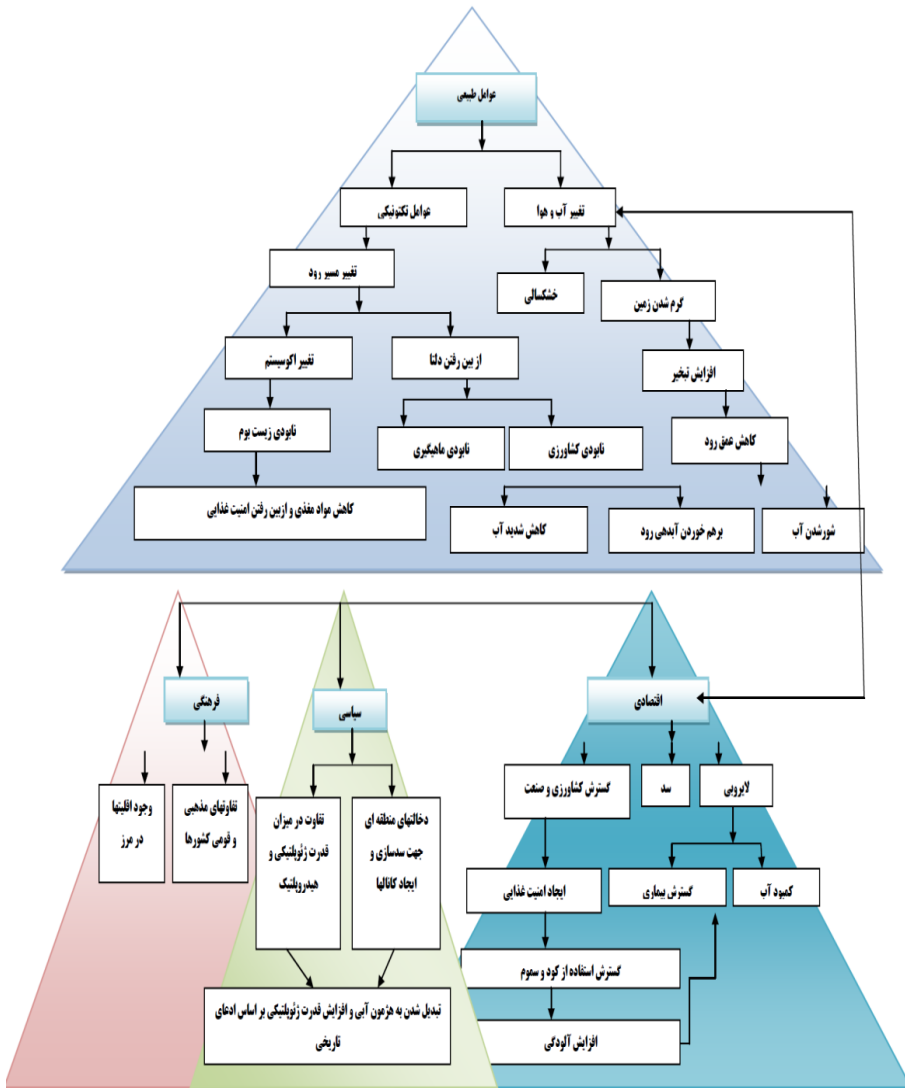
عوامل طبیعی

تغییر آب و هوا

عوامل تکتونیکی

خشکسالی

گرم شدن زمین

تغییر مسیر رود

افزایش تبخیر

از بین رفتن دلتا

تغییر اکوسیستم

کاهش عمق رود

نابودی زیست بوم

نابودی ماهیگیری

نابودی کشاورزی

کاهش مواد مغذی و ازبین رفتن امنیت غذایی

کاهش شدید آب

برهم خوردن آبدهی رود

شورشدن آب

فرهنگی

سیاسی

اقتصادی

وجود اقلیتها در مرز

تفاوتهای مذهبی و قومی کشورها

تفاوت در میزان قدرت ژئوپلتیکی و هیدروپلتیک

دخالتهای منطقه ای جهت سدسازی و ایجاد کانالها

گسترش کشاورزی و صنعت

سد

لایروبی

ایجاد امنیت غذایی

گسترش بیماری

کمبود آب

گسترش استفاده از کود و سموم

تبدیل شدن به هژمون آبی و افزایش قدرت ژئوپلتیکی بر اساس ادعای تاریخی

افزایش آلودگی